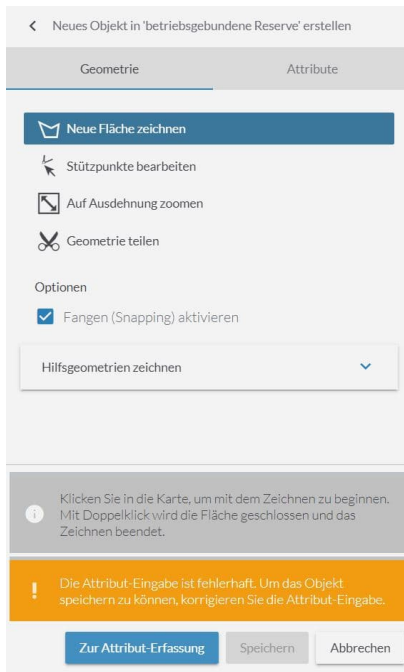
< Neues Objekt in 'betriebsgebundene Reserve' erstellen

Geometrie

Attribute

Neue Fläche zeichnen

Stützpunkte bearbeiten

Auf Ausdehnung zoomen

Geometrie teilen

Optionen

Fangen (Snapping) aktivieren

Hilfsgeometrien zeichnen

Klicken Sie in die Karte, um mit dem Zeichnen zu beginnen. Mit Doppelklick wird die Fläche geschlossen und das Zeichnen beendet.

Die Attribut-Eingabe ist fehlerhaft. Um das Objekt speichern zu können, korrigieren Sie die Attribut-Eingabe.

Zur Attribut-Erfassung

Speichern

Abbrechen